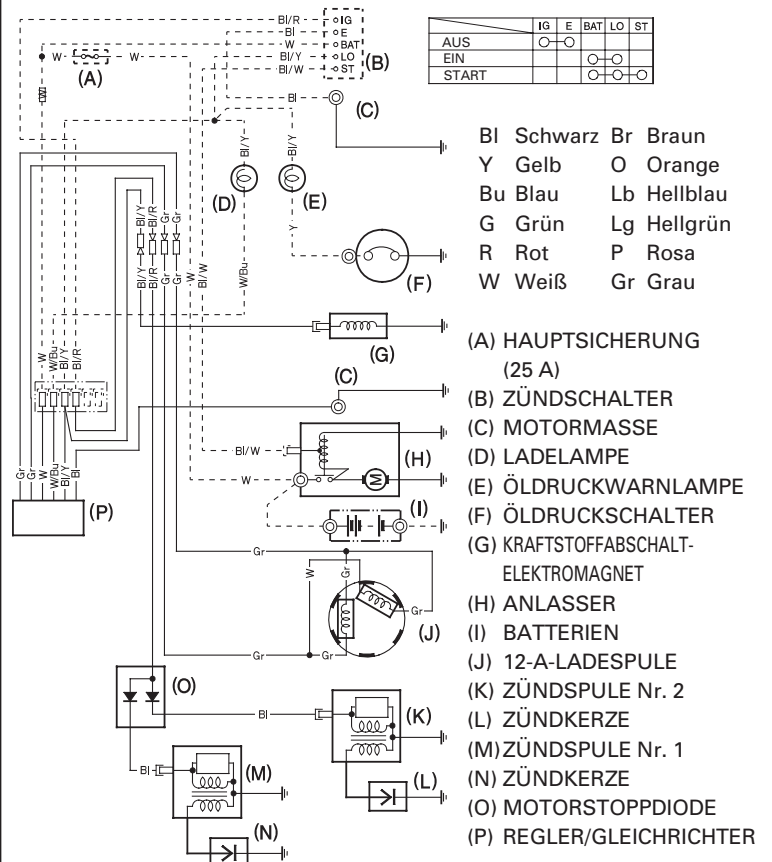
Bl/R
Bl
W
Bl/Y
Bl/W
IG
E
BAT
LO
ST
(B)
W
(A)
Bl
(C)

|  | IG | E | BAT | LO | ST |
|---|---|---|---|---|---|
| AUS | ○ | ○ |  |  |  |
| EIN |  |  | ○ | ○ |  |
| START |  |  | ○ | ○ | ○ |

Bl Schwarz Br Braun
Y Gelb O Orange
Bu Blau Lb Hellblau
G Grün Lg Hellgrün
R Rot P Rosa
W Weiß Gr Grau

Bl/Y
Bl/Y
(D)
(E)
Y
(F)
Bl/Y
Bl/R
Gr
Gr
Bl/Y
Bl/R
Gr
Gr
W
Bl/W
W/Bu
(G)
W
W/Bu
Bl/Y
Bl/R
(C)
Bl/W
(H)
W
(I)
Gr
Gr
W
W/Bu
Bl/Y
Bl
(P)
Gr
W
Gr
Gr
(J)
Gr
Gr
(O)
Bl
(K)
Bl
(M)
(L)
(N)

(A) HAUPTSICHERUNG (25 A)
(B) ZÜNDSCHALTER
(C) MOTORMASSE
(D) LADELAMPE
(E) ÖLDRUCKWARNLAMPE
(F) ÖLDRUCKSCHALTER
(G) KRAFTSTOFFABSCHALT-ELEKTROMAGNET
(H) ANLASSER
(I) BATTERIEN
(J) 12-A-LADESPULE
(K) ZÜNDSPULE Nr. 2
(L) ZÜNDKERZE
(M) ZÜNDSPULE Nr. 1
(N) ZÜNDKERZE
(O) MOTORSTOPPDIODE
(P) REGLER/GLEICHRICHTER